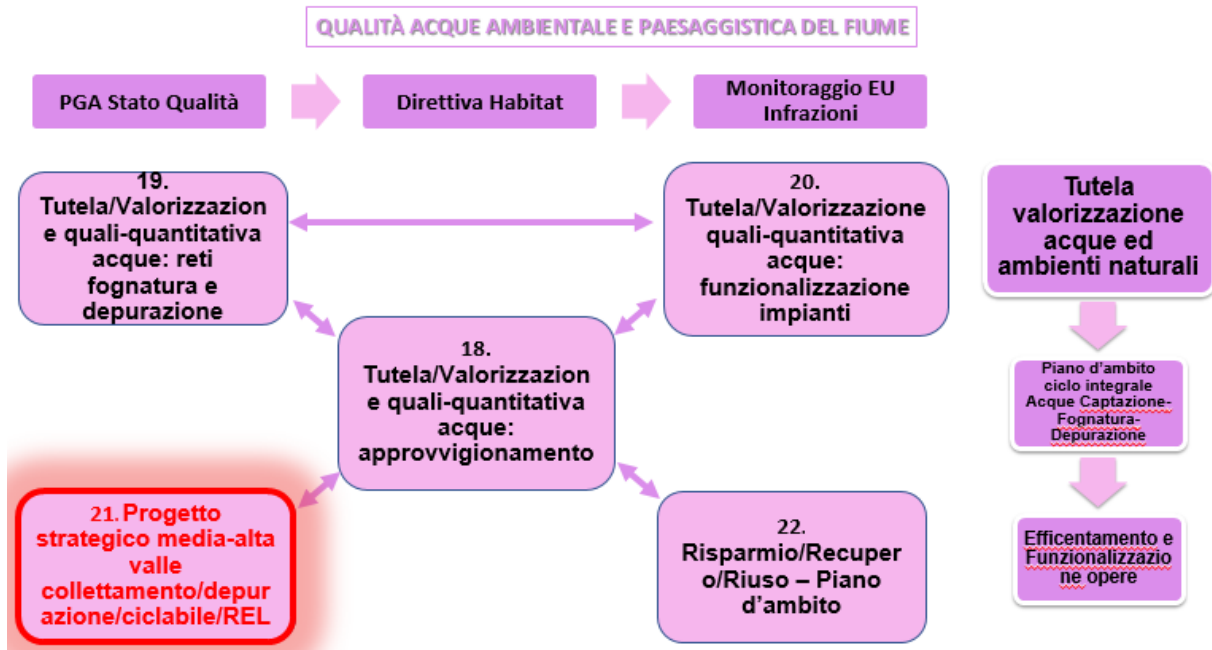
QUALITÀ ACQUE AMBIENTALE E PAESAGGISTICA DEL FIUME

PGA Stato Qualità

Direttiva Habitat

Monitoraggio EU Infrazioni

19. Tutela/Valorizzazione quali-quantitativa acque: reti fognatura e depurazione

20. Tutela/Valorizzazione quali-quantitativa acque: funzionalizzazione impianti

Tutela valorizzazione acque ed ambienti naturali

18. Tutela/Valorizzazione quali-quantitativa acque: approvvigionamento

Piano d'ambito ciclo integrale Acque Captazione-Fognatura-Depurazione

21. Progetto strategico media-alta valle collettamento/depurazione/ciclabile/REL

22. Risparmio/Recupero/Riuso – Piano d'ambito

Efficentamento e Funzionalizzazione opere